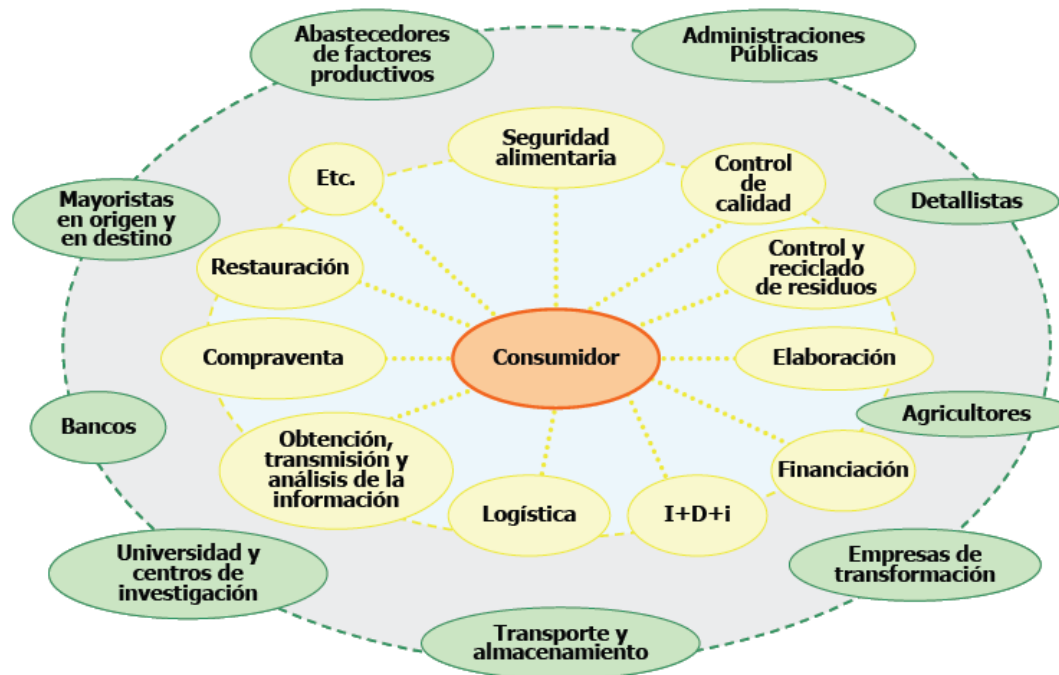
Abastecedores de factores productivos

Administraciones Públicas

Mayoristas en origen y en destino

Detallistas

Bancos

Agricultores

Universidad y centros de investigación

Empresas de transformación

Transporte y almacenamiento

Seguridad alimentaria

Control de calidad

Control y reciclado de residuos

Elaboración

Financiación

I+D+i

Logística

Obtención, transmisión y análisis de la información

Compraventa

Restauración

Etc.

Consumidor